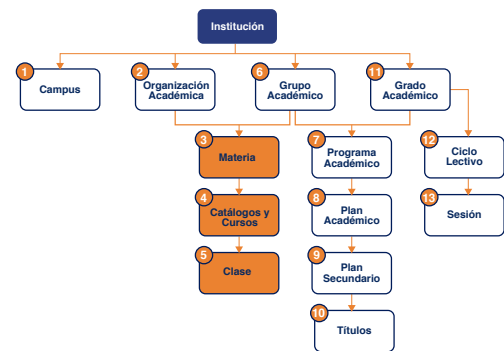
Institución

1 Campus

2 Organización Académica

6 Grupo Académico

11 Grado Académico

3 Materia

4 Catálogos y Cursos

5 Clase

7 Programa Académico

8 Plan Académico

9 Plan Secundario

10 Títulos

12 Ciclo Lectivo

13 Sesión